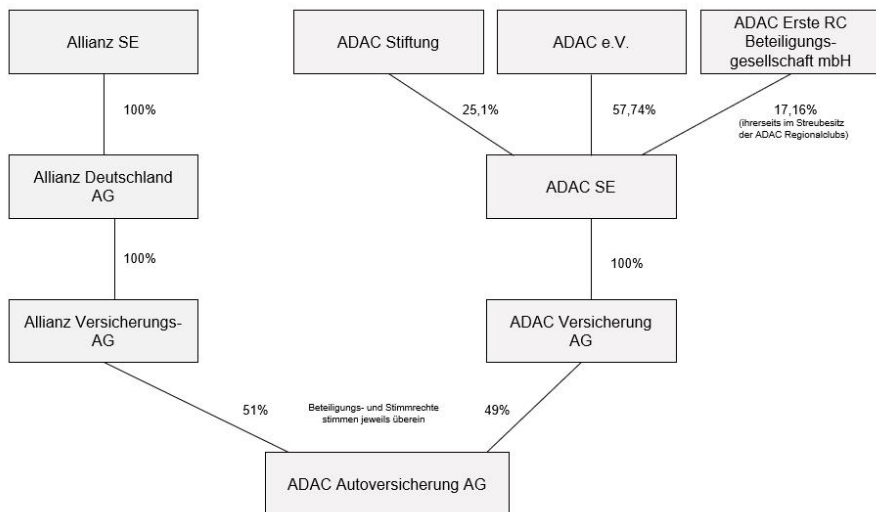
Allianz SE

100%

Allianz Deutschland AG

100%

Allianz Versicherungs-AG

ADAC Stiftung

ADAC e.V.

ADAC Erste RC Beteiligungsgesellschaft mbH

25,1%

57,74%

17,16%
(ihrerseits im Streubesitz der ADAC Regionalclubs)

ADAC SE

100%

ADAC Versicherung AG

51%

Beteiligungs- und Stimmrechte stimmen jeweils überein

49%

ADAC Autoversicherung AG